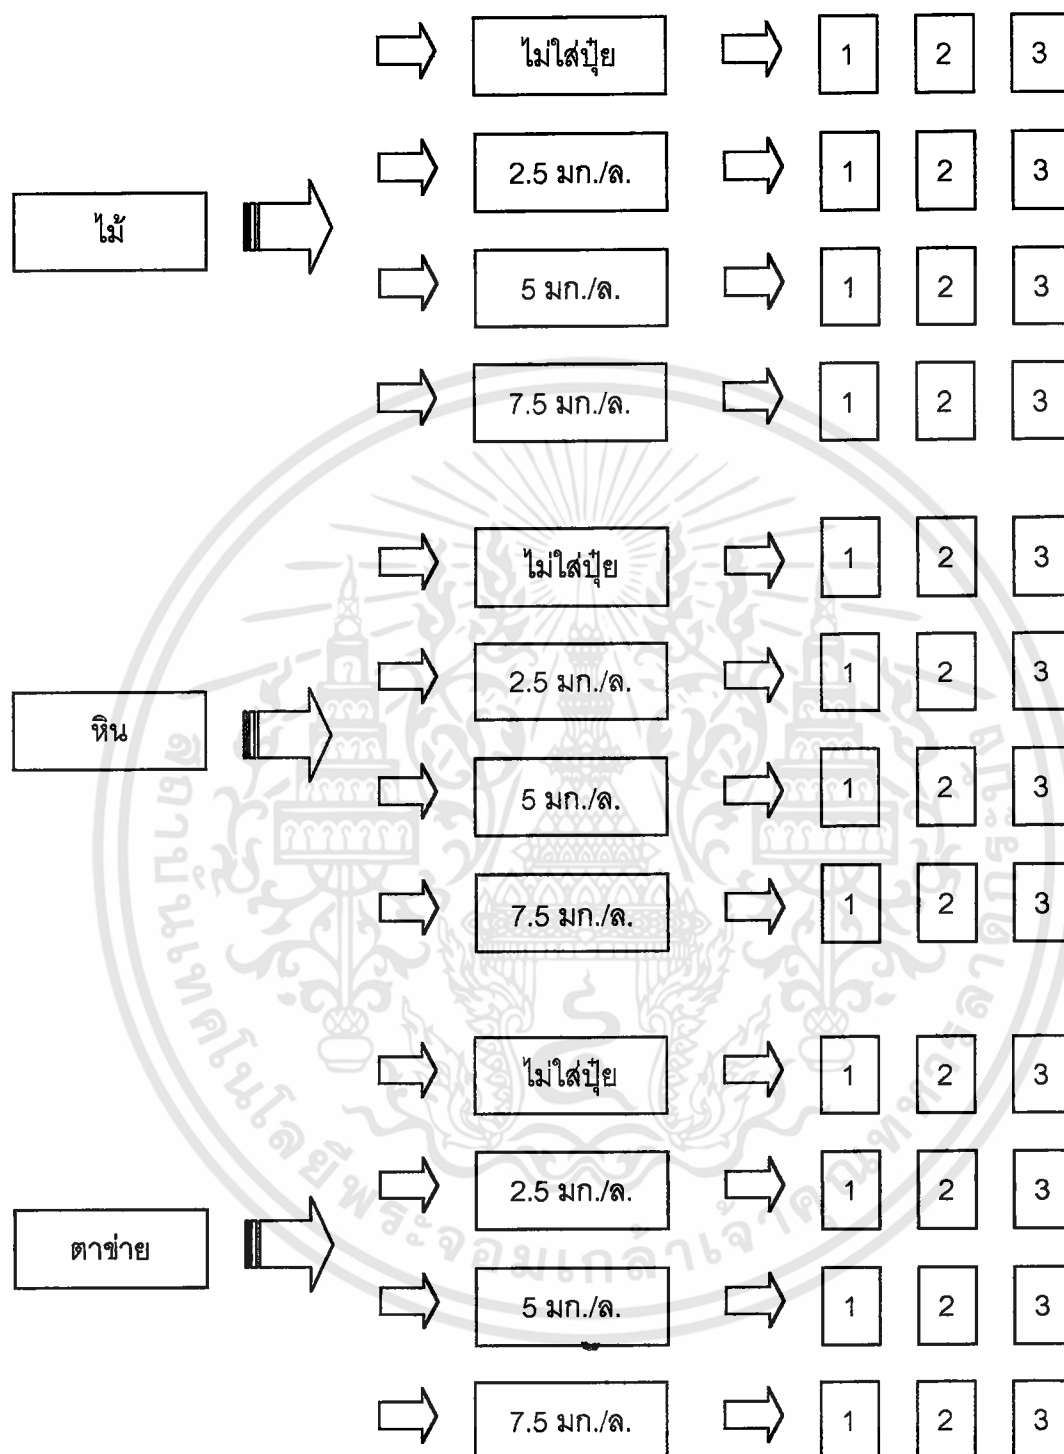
ไม้

ไม่ใส่ปุ๋ย
1 2 3

2.5 มก./ล.
1 2 3

5 มก./ล.
1 2 3

7.5 มก./ล.
1 2 3

หิน

ไม่ใส่ปุ๋ย
1 2 3

2.5 มก./ล.
1 2 3

5 มก./ล.
1 2 3

7.5 มก./ล.
1 2 3

ตาข่าย

ไม่ใส่ปุ๋ย
1 2 3

2.5 มก./ล.
1 2 3

5 มก./ล.
1 2 3

7.5 มก./ล.
1 2 3

มหาวิทยาลัยเทคโนโลยีพระจอมเกล้าเจ้าคุณทหารลาดกระบัง